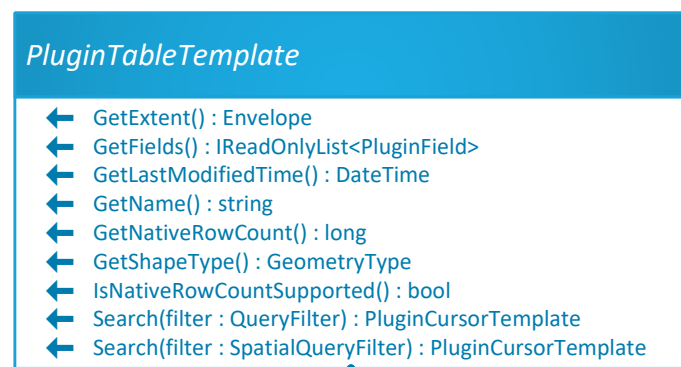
PluginTableTemplate

GetExtent() : Envelope
GetFields() : IReadOnlyList<PluginField>
GetLastModifiedTime() : DateTime
GetName() : string
GetNativeRowCount() : long
GetShapeType() : GeometryType
IsNativeRowCountSupported() : bool
Search(filter : QueryFilter) : PluginCursorTemplate
Search(filter : SpatialQueryFilter) : PluginCursorTemplate